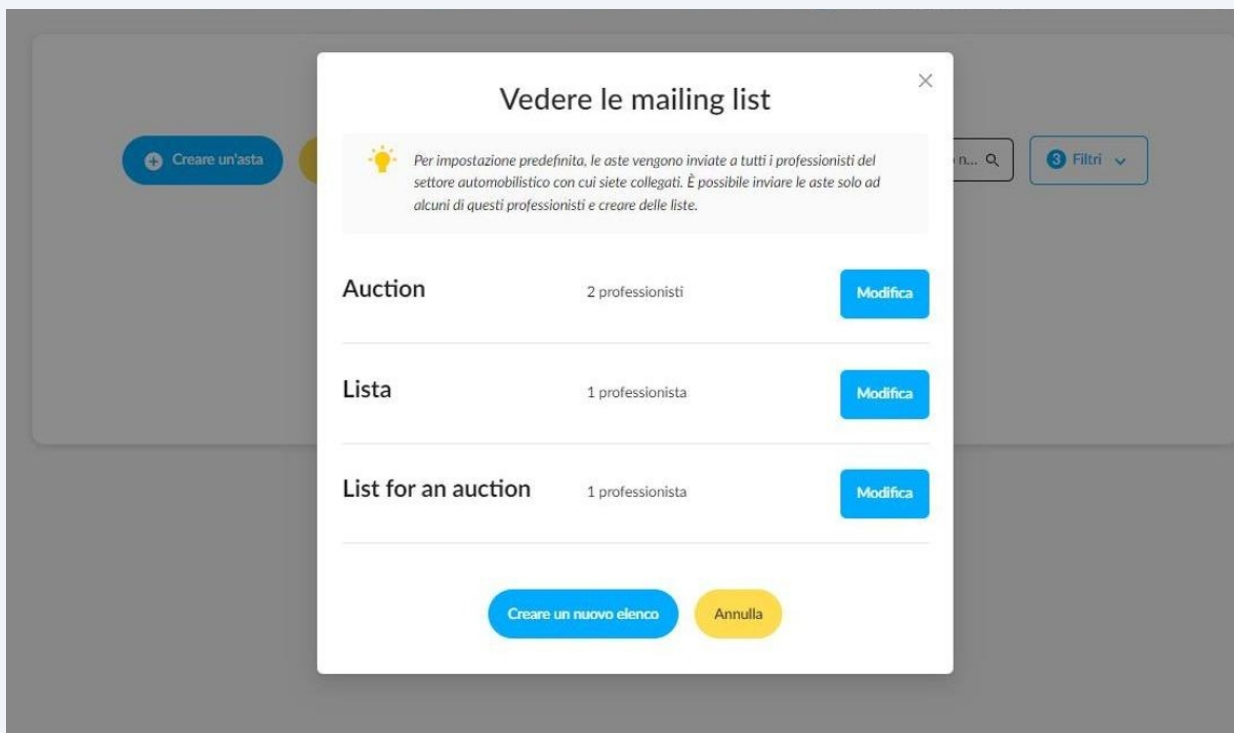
Creare un'asta

n...

3 Filtri

Vedere le mailing list

×

Per impostazione predefinita, le aste vengono inviate a tutti i professionisti del settore automobilistico con cui siete collegati. È possibile inviare le aste solo ad alcuni di questi professionisti e creare delle liste.

| | | |
|---|---|---|
| Auction | 2 professionisti | Modifica |
| Lista | 1 professionista | Modifica |
| List for an auction | 1 professionista | Modifica |

Creare un nuovo elenco

Annulla